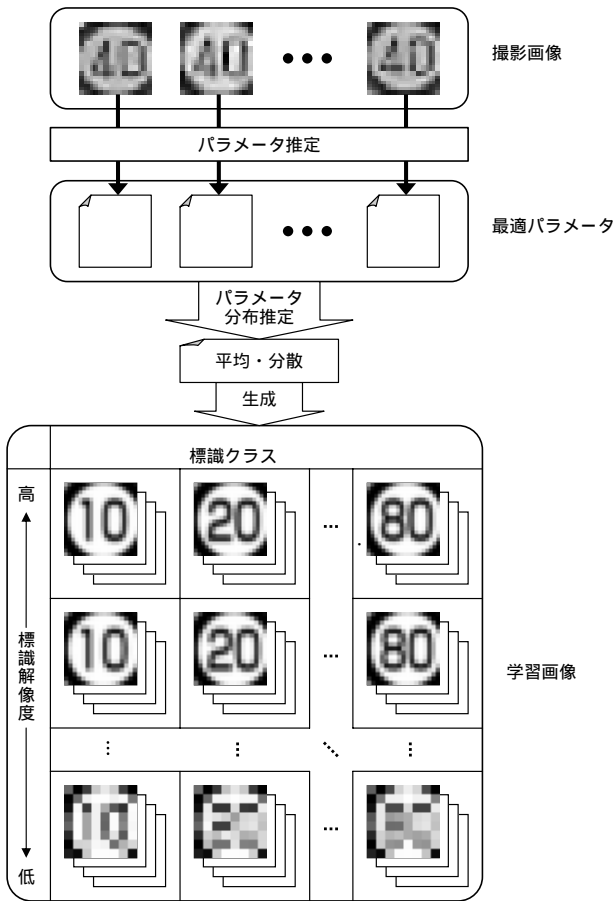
40 40 ・・・ 40

撮影画像

パラメータ推定

・・・

最適パラメータ

パラメータ
分布推定

平均・分散

生成

標識クラス

高

標識解像度

低

10 20 ・・・ 80

10 20 ・・・ 80

⋮ ⋮ ⋱ ⋮

10 ・・・

学習画像